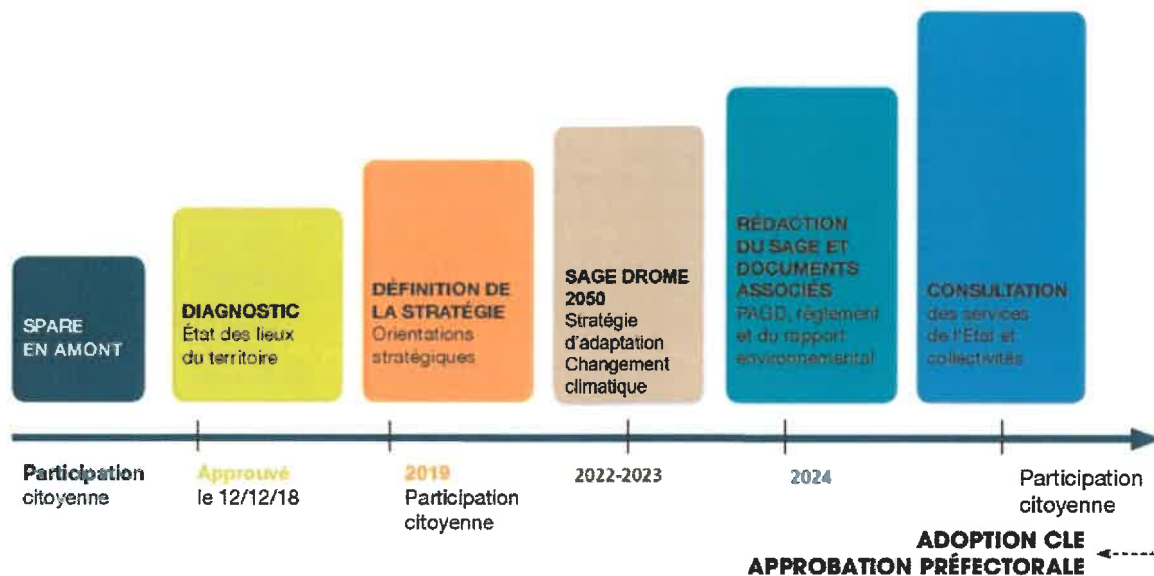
SPARE EN AMONT

DIAGNOSTIC
État des lieux du territoire

DÉFINITION DE LA STRATÉGIE
Orientations stratégiques

SAGE DROME 2050
Stratégie d'adaptation Changement climatique

RÉDACTION DU SAGE ET DOCUMENTS ASSOCIÉS
PAGD, règlement et du rapport environnemental

CONSULTATION
des services de l'État et collectivités

Participation citoyenne

Approuvé le 12/12/18

2019
Participation citoyenne

2022-2023

2024

Participation citoyenne

ADOPTION CLE
APPROBATION PRÉFECTORALE